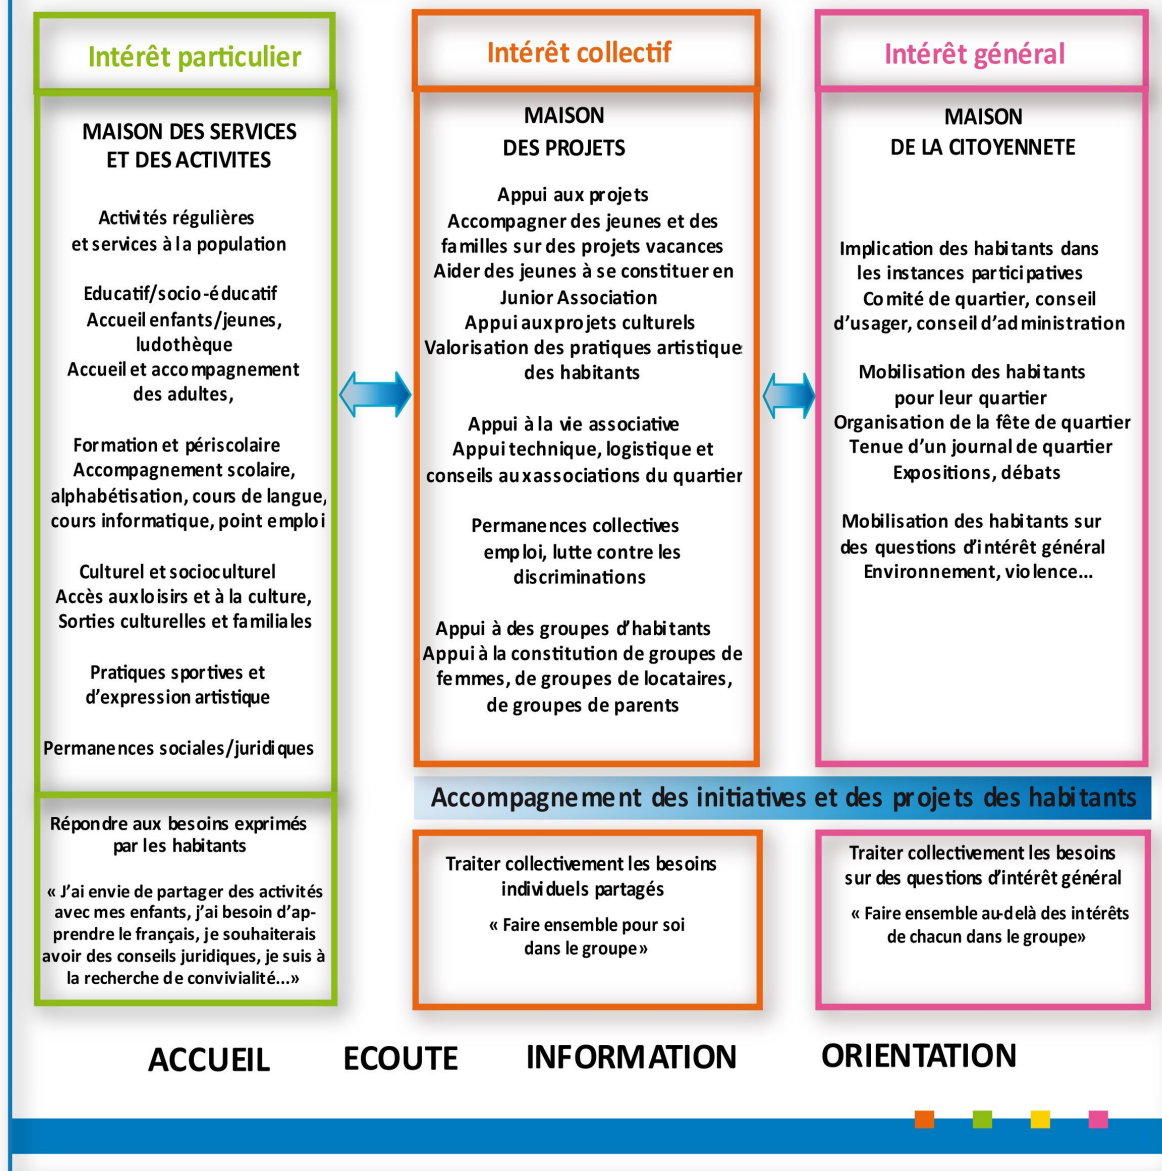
Intérêt particulier

MAISON DES SERVICES ET DES ACTIVITES

Activités régulières et services à la population

Educatif/socio-éducatif
Accueil enfants/jeunes, ludothèque
Accueil et accompagnement des adultes,

Formation et périscolaire
Accompagnement scolaire, alphabétisation, cours de langue, cours informatique, point emploi

Culturel et socioculturel
Accès aux loisirs et à la culture, Sorties culturelles et familiales

Pratiques sportives et d'expression artistique

Permanences sociales/juridiques

Intérêt collectif

MAISON DES PROJETS

Appui aux projets
Accompagner des jeunes et des familles sur des projets vacances
Aider des jeunes à se constituer en Junior Association
Appui aux projets culturels
Valorisation des pratiques artistique des habitants

Appui à la vie associative
Appui technique, logistique et conseils aux associations du quartier

Permanences collectives emploi, lutte contre les discriminations

Appui à des groupes d'habitants
Appui à la constitution de groupes de femmes, de groupes de locataires, de groupes de parents

Intérêt général

MAISON DE LA CITOYENNETE

Implication des habitants dans les instances participatives
Comité de quartier, conseil d'usager, conseil d'administration

Mobilisation des habitants pour leur quartier
Organisation de la fête de quartier
Tenue d'un journal de quartier
Expositions, débats

Mobilisation des habitants sur des questions d'intérêt général
Environnement, violence...

Accompagnement des initiatives et des projets des habitants

Répondre aux besoins exprimés par les habitants

« J'ai envie de partager des activités avec mes enfants, j'ai besoin d'apprendre le français, je souhaiterais avoir des conseils juridiques, je suis à la recherche de convivialité...»

Traiter collectivement les besoins individuels partagés

« Faire ensemble pour soi dans le groupe»

Traiter collectivement les besoins sur des questions d'intérêt général

« Faire ensemble au-delà des intérêts de chacun dans le groupe»

ACCUEIL ECOUTE INFORMATION ORIENTATION